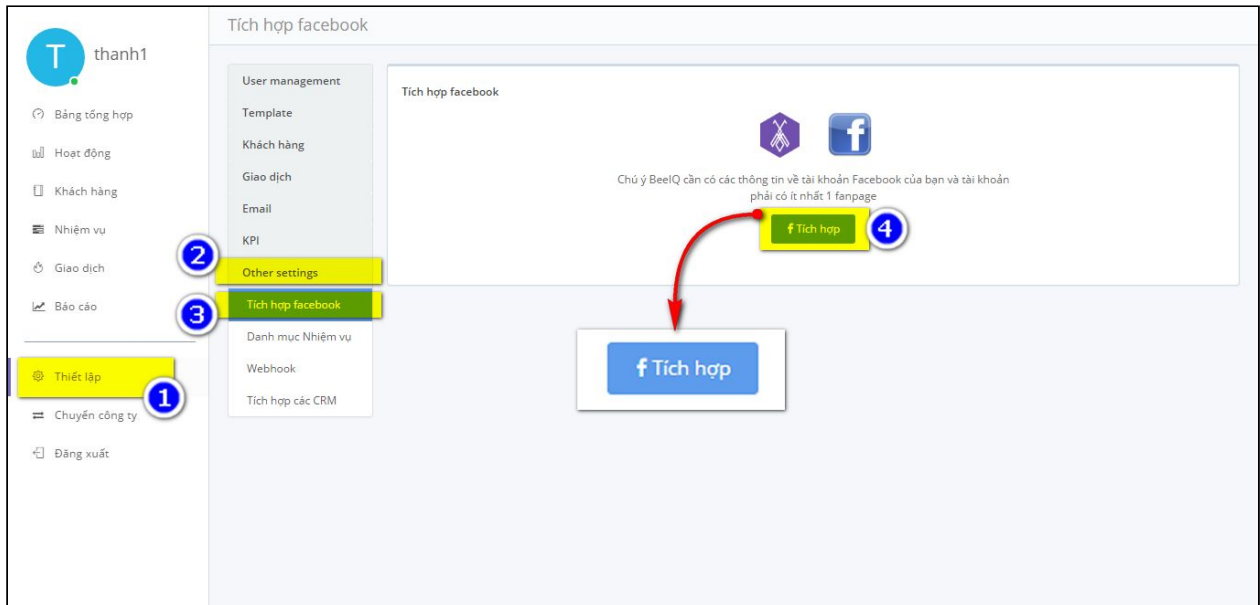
T
thanh1

Bảng tổng hợp
Hoạt động
Khách hàng
Nhiệm vụ
Giao dịch
Báo cáo

Thiết lập
1
Chuyển công ty
Đăng xuất

Tích hợp facebook

User management
Template
Khách hàng
Giao dịch
Email
KPI
2
Other settings
3
Tích hợp facebook
Danh mục Nhiệm vụ
Webhook
Tích hợp các CRM

Tích hợp facebook

f

Chú ý BeeIQ cần có các thông tin về tài khoản Facebook của bạn và tài khoản phải có ít nhất 1 fanpage

f Tích hợp
4

f Tích hợp